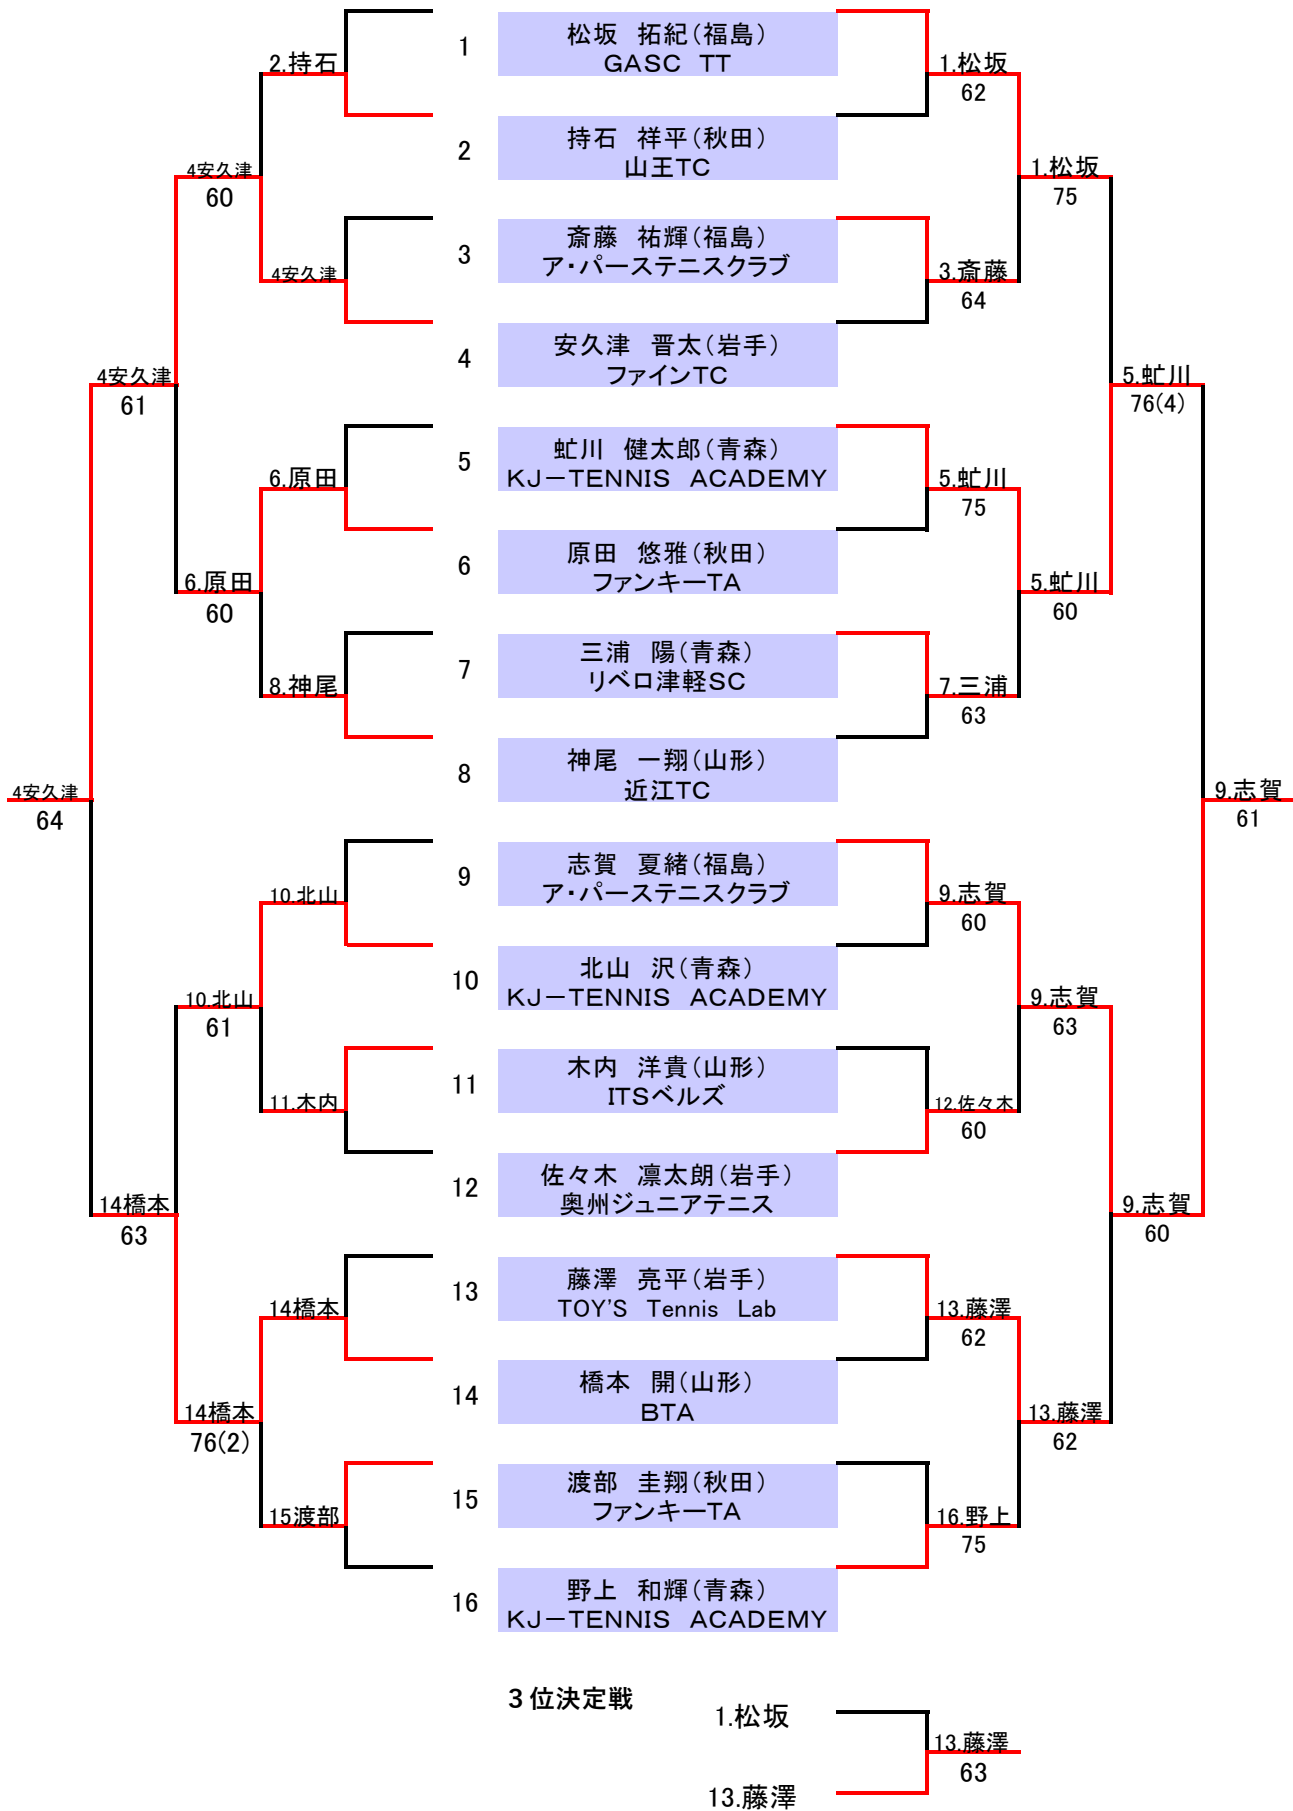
1
松坂　拓紀（福島）
GASC　TT

2
持石　祥平（秋田）
山王TC

3
斎藤　祐輝（福島）
ア・パーステニスクラブ

4
安久津　晋太（岩手）
ファインTC

5
虻川　健太郎（青森）
KJ－TENNIS　ACADEMY

6
原田　悠雅（秋田）
ファンキーTA

7
三浦　陽（青森）
リベロ津軽SC

8
神尾　一翔（山形）
近江TC

9
志賀　夏緒（福島）
ア・パーステニスクラブ

10
北山　沢（青森）
KJ－TENNIS　ACADEMY

11
木内　洋貴（山形）
ITSベルズ

12
佐々木　凛太朗（岩手）
奥州ジュニアテニス

13
藤澤　亮平（岩手）
TOY'S　Tennis　Lab

14
橋本　開（山形）
BTA

15
渡部　圭翔（秋田）
ファンキーTA

16
野上　和輝（青森）
KJ－TENNIS　ACADEMY

2.持石
4安久津
4安久津
60
6.原田
8.神尾
6.原田
60
4安久津
61
4安久津
64
10.北山
11.木内
10.北山
61
14橋本
15渡部
14橋本
76(2)
14橋本
63

1.松坂
62
3.斎藤
64
1.松坂
75
5.虻川
75
7.三浦
63
5.虻川
60
5.虻川
76(4)
9.志賀
61
9.志賀
60
12.佐々木
60
9.志賀
63
13.藤澤
62
16.野上
75
13.藤澤
62
9.志賀
60

３位決定戦
1.松坂
13.藤澤
13.藤澤
63